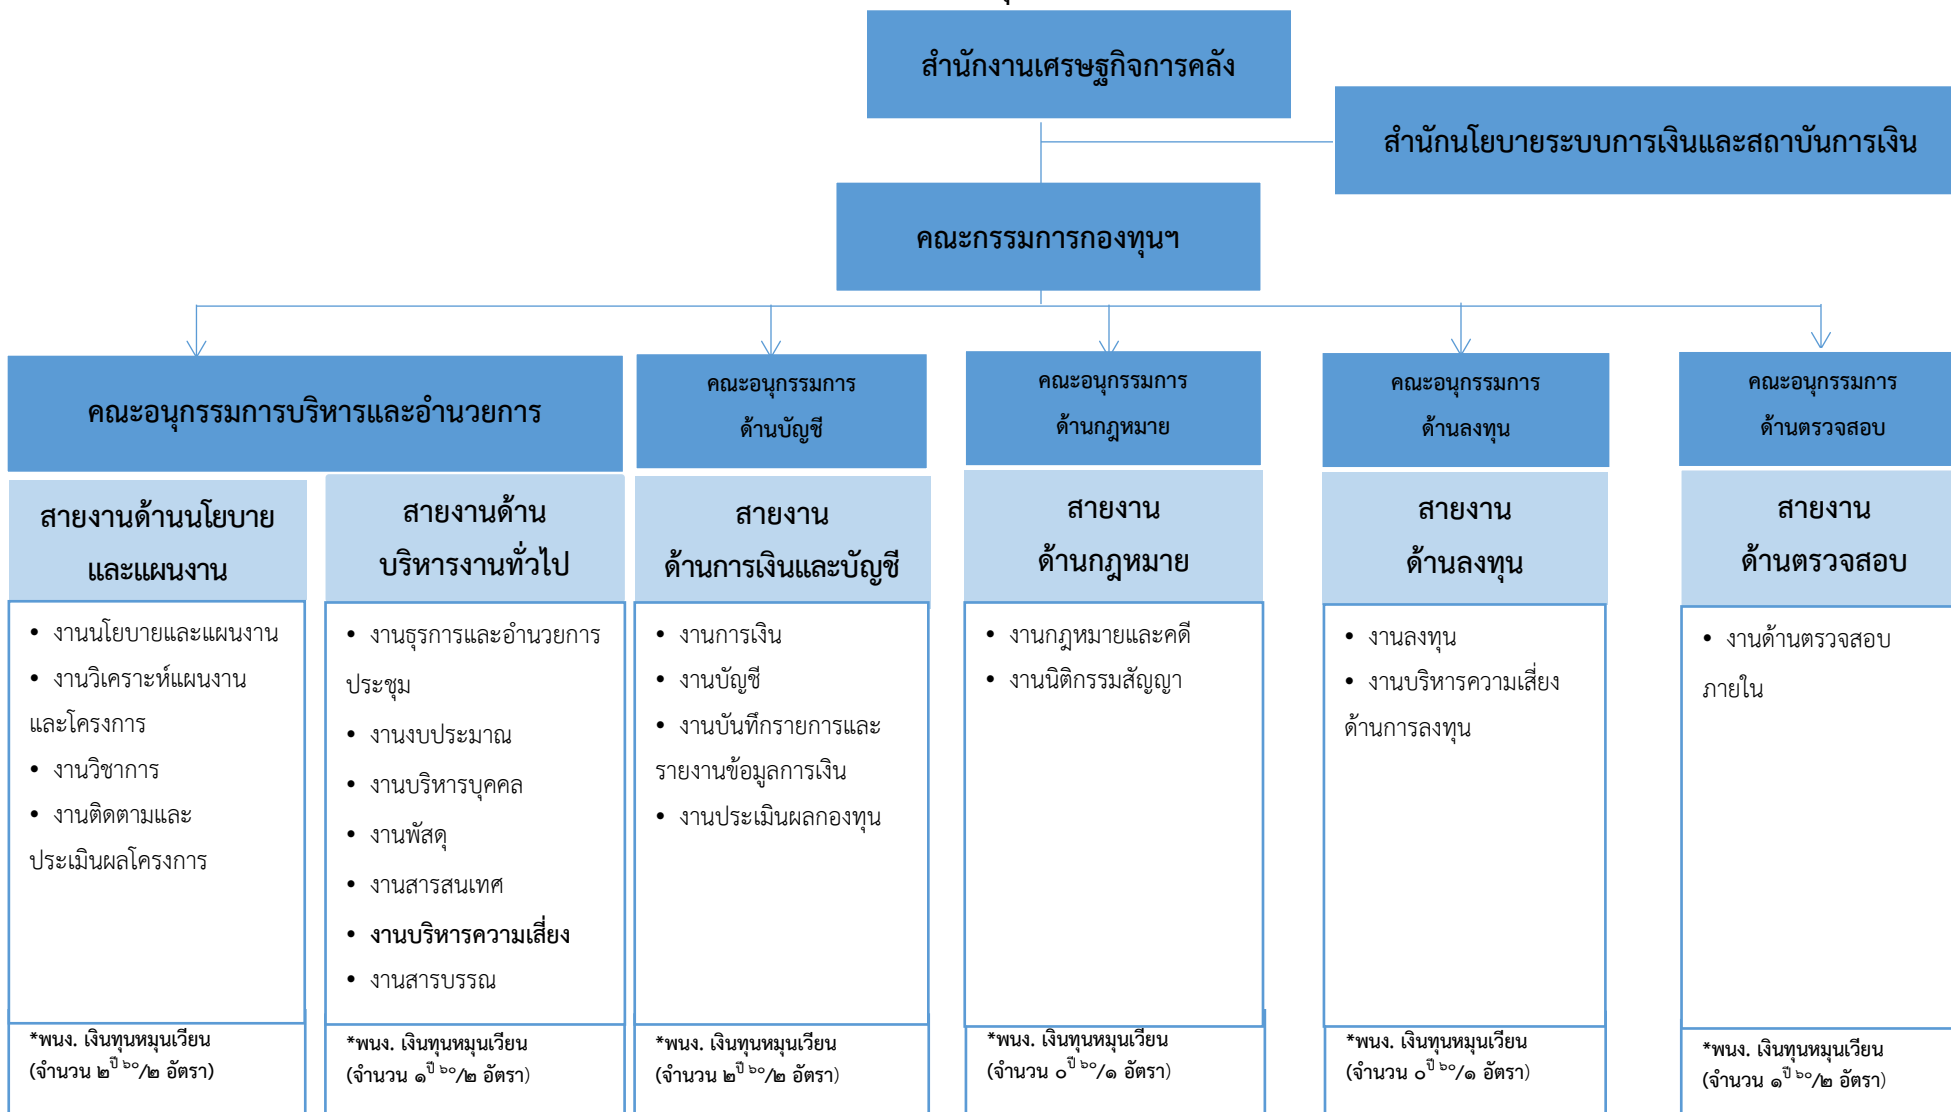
สำนักงานเศรษฐกิจการคลัง

สำนักนโยบายระบบการเงินและสถาบันการเงิน

คณะกรรมการกองทุนฯ

คณะอนุกรรมการบริหารและอำนวยการ

คณะอนุกรรมการ ด้านบัญชี

คณะอนุกรรมการ ด้านกฎหมาย

คณะอนุกรรมการ ด้านลงทุน

คณะอนุกรรมการ ด้านตรวจสอบ

สายงานด้านนโยบายและแผนงาน

- งานนโยบายและแผนงาน
- งานวิเคราะห์แผนงานและโครงการ
- งานวิชาการ
- งานติดตามและประเมินผลโครงการ

*พนง. เงินทุนหมุนเวียน (จำนวน ๒$^{ปี ๖๐}$/๒ อัตรา)

สายงานด้านบริหารงานทั่วไป

- งานธุรการและอำนวยการประชุม
- งานงบประมาณ
- งานบริหารบุคคล
- งานพัสดุ
- งานสารสนเทศ
- งานบริหารความเสี่ยง
- งานสารบรรณ

*พนง. เงินทุนหมุนเวียน (จำนวน ๑$^{ปี ๖๐}$/๒ อัตรา)

สายงานด้านการเงินและบัญชี

- งานการเงิน
- งานบัญชี
- งานบันทึกรายการและรายงานข้อมูลการเงิน
- งานประเมินผลกองทุน

*พนง. เงินทุนหมุนเวียน (จำนวน ๒$^{ปี ๖๐}$/๒ อัตรา)

สายงานด้านกฎหมาย

- งานกฎหมายและคดี
- งานนิติกรรมสัญญา

*พนง. เงินทุนหมุนเวียน (จำนวน ๐$^{ปี ๖๐}$/๑ อัตรา)

สายงานด้านลงทุน

- งานลงทุน
- งานบริหารความเสี่ยงด้านการลงทุน

*พนง. เงินทุนหมุนเวียน (จำนวน ๐$^{ปี ๖๐}$/๑ อัตรา)

สายงานด้านตรวจสอบ

- งานด้านตรวจสอบภายใน

*พนง. เงินทุนหมุนเวียน (จำนวน ๑$^{ปี ๖๐}$/๒ อัตรา)